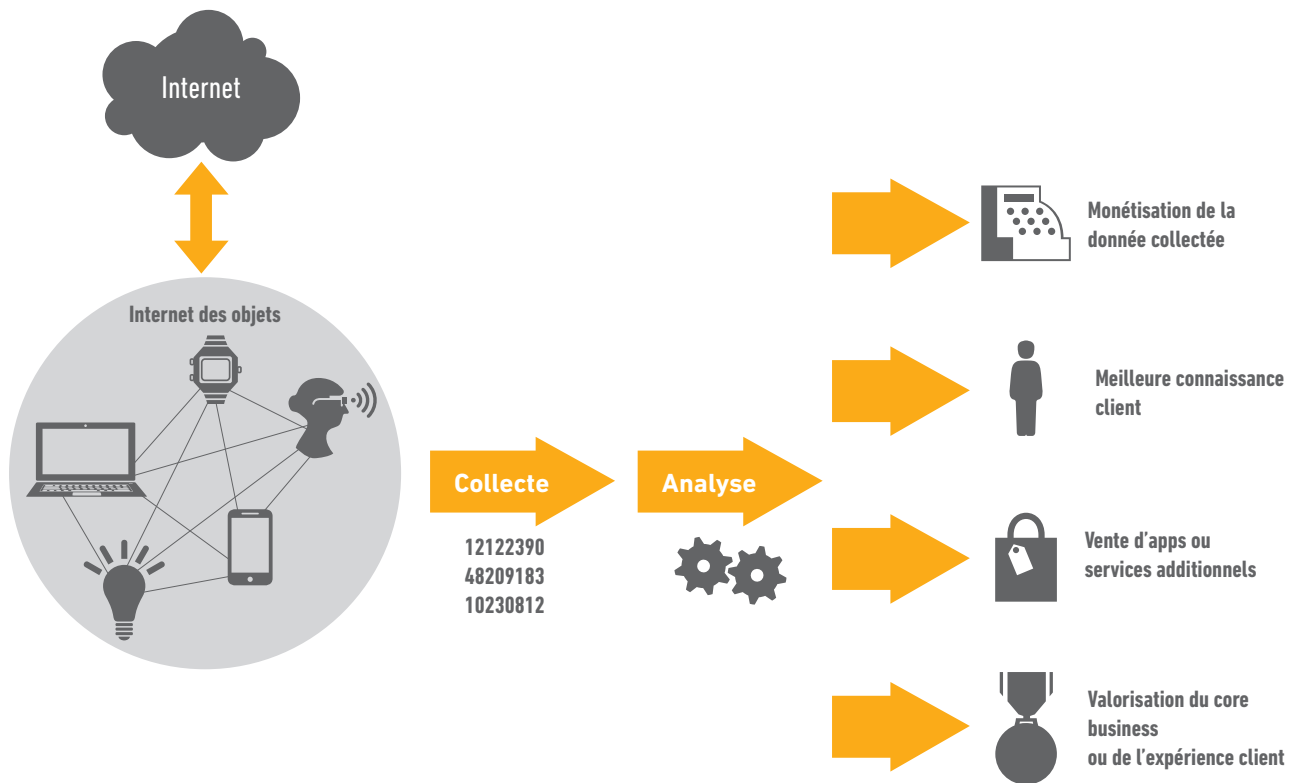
Internet

Internet des objets

Collecte

12122390
48209183
10230812

Analyse

Monétisation de la donnée collectée

Meilleure connaissance client

Vente d'apps ou services additionnels

Valorisation du core business
ou de l'expérience client